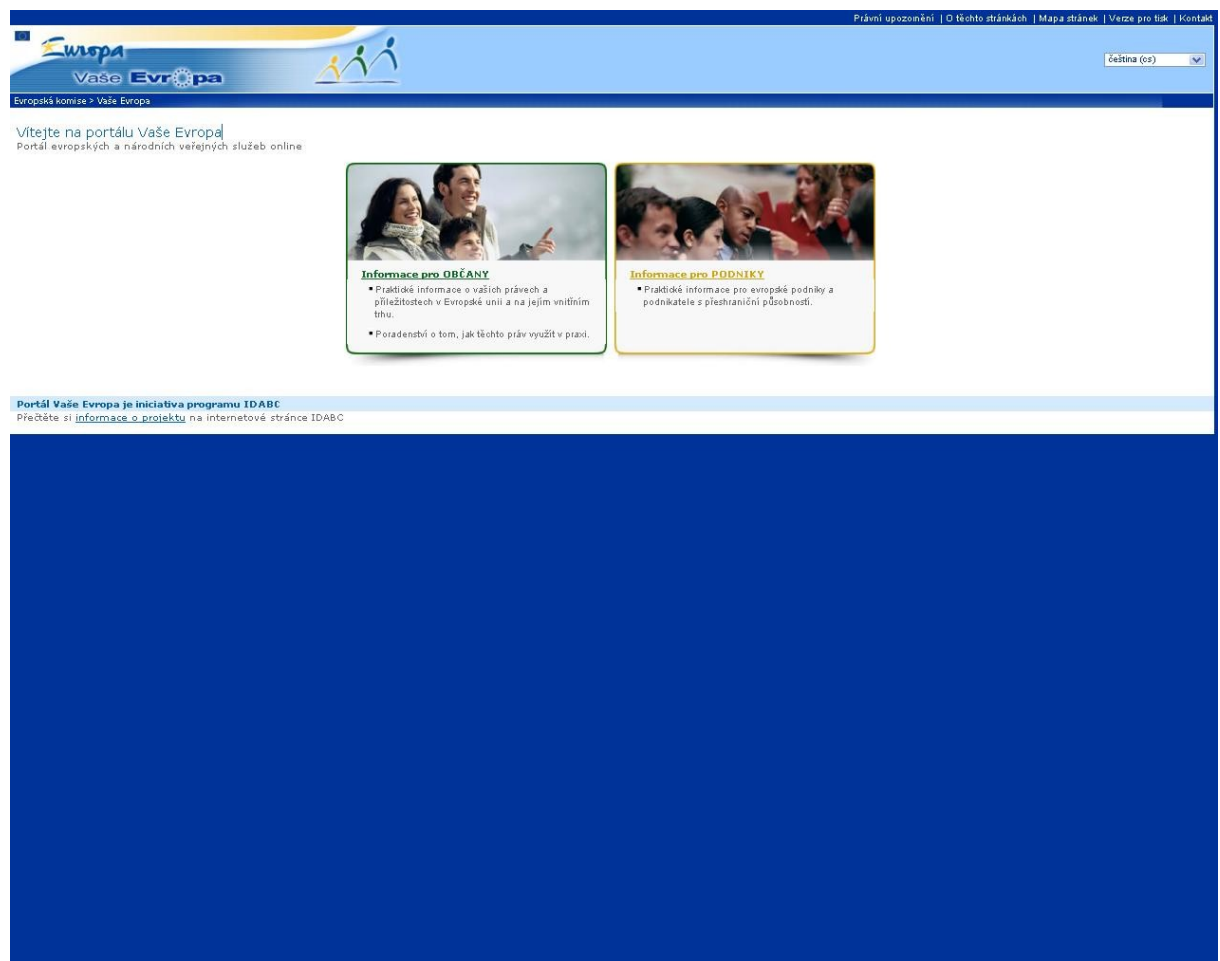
Právní upozornění | O těchto stránkách | Mapa stránek | Verze pro tisk | Kontakt

Europa
Vaše Evropa

čeština (cs)

Evropská komise > Vaše Evropa

Vítejte na portálu Vaše Evropa
Portál evropských a národních veřejných služeb online

Informace pro OBČANY
- Praktické informace o vašich právech a příležitostech v Evropské unii a na jejím vnitřním trhu.
- Poradenství o tom, jak těchto práv využít v praxi.

Informace pro PODNIKY
- Praktické informace pro evropské podniky a podnikatele s přeshraniční působností.

Portál Vaše Evropa je iniciativa programu IDABC
Přečtěte si informace o projektu na internetové stránce IDABC